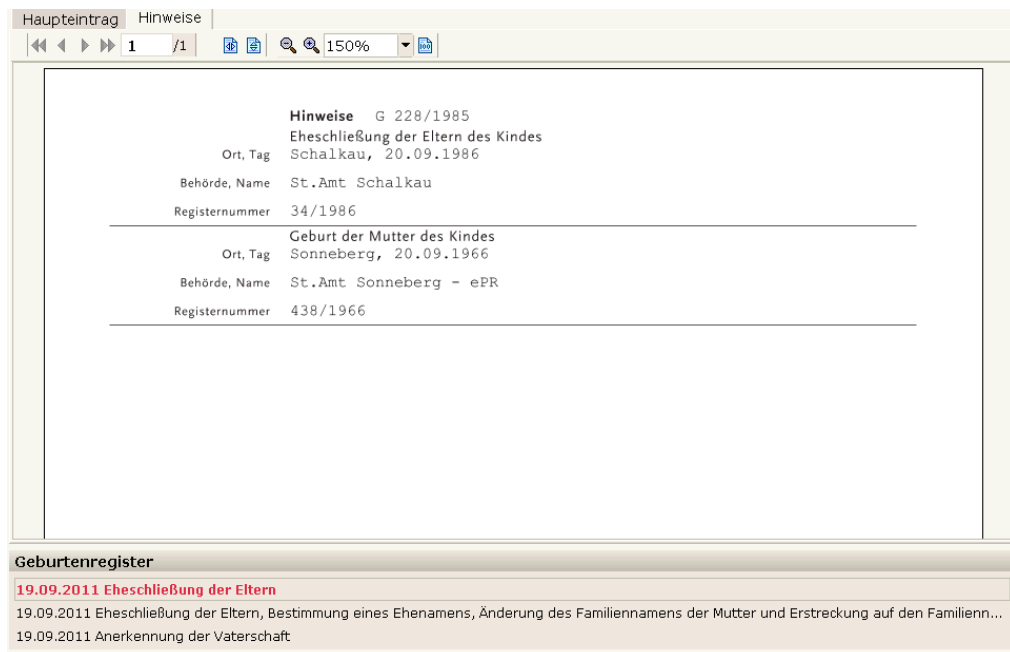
Haupteintrag Hinweise

1 /1

150%

**Hinweise** G 228/1985

Eheschließung der Eltern des Kindes

| | |
|---|---|
| Ort, Tag | Schalkau, 20.09.1986 |
| Behörde, Name | St.Amt Schalkau |
| Registernummer | 34/1986 |

Geburt der Mutter des Kindes

| | |
|---|---|
| Ort, Tag | Sonneberg, 20.09.1966 |
| Behörde, Name | St.Amt Sonneberg - ePR |
| Registernummer | 438/1966 |

Geburtenregister

19.09.2011 Eheschließung der Eltern

19.09.2011 Eheschließung der Eltern, Bestimmung eines Ehenamens, Änderung des Familiennamens der Mutter und Erstreckung auf den Familienn...

19.09.2011 Anerkennung der Vaterschaft